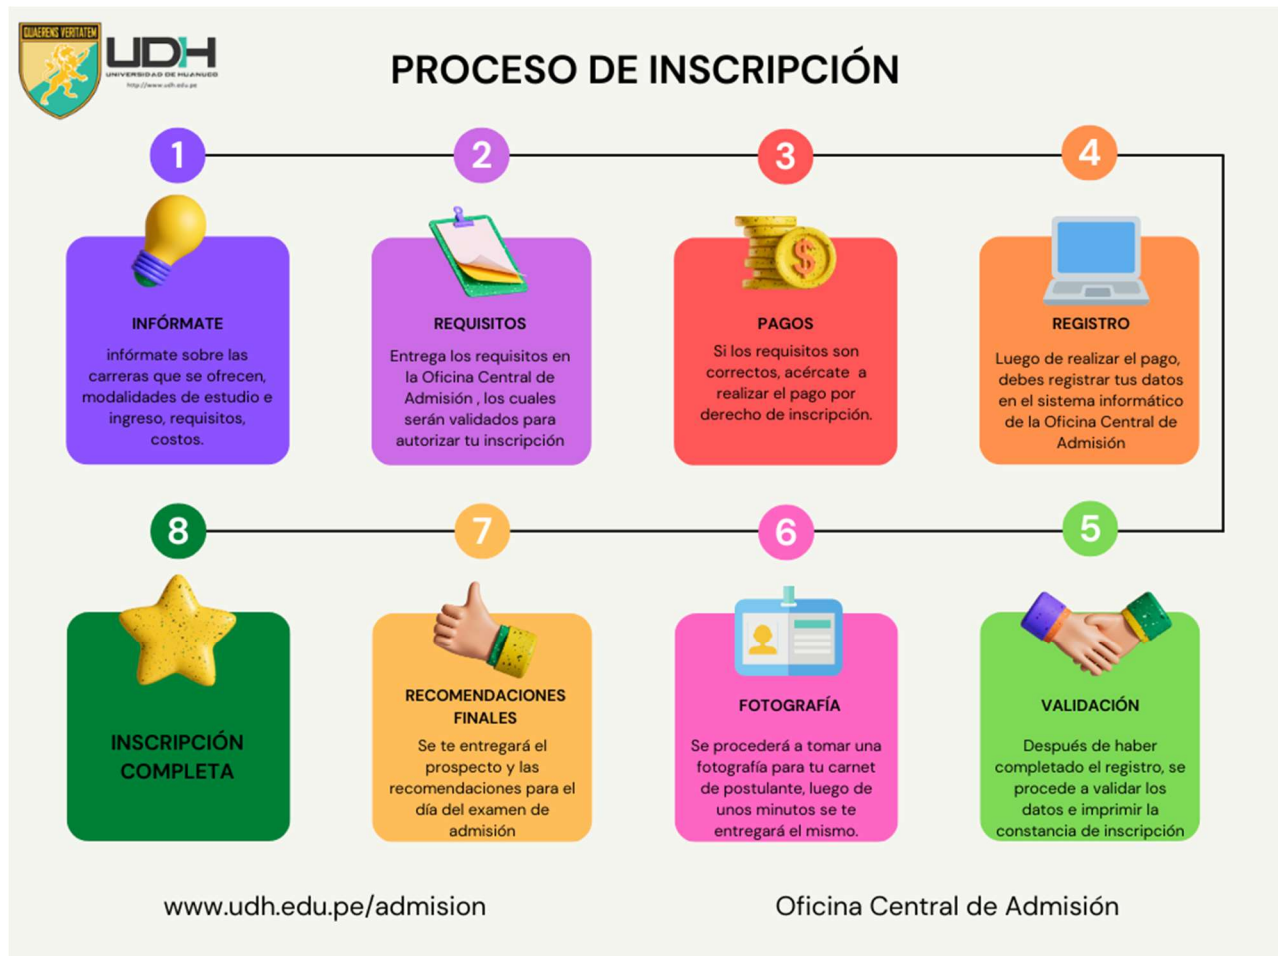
QUAERENS VERITATEM

UDH
UNIVERSIDAD DE HUANUCO
http://www.udh.edu.pe

PROCESO DE INSCRIPCIÓN

1

INFÓRMATE

infórmate sobre las carreras que se ofrecen, modalidades de estudio e ingreso, requisitos, costos.

2

REQUISITOS

Entrega los requisitos en la Oficina Central de Admisión , los cuales serán validados para autorizar tu inscripción

3

PAGOS

Si los requisitos son correctos, acércate a realizar el pago por derecho de inscripción.

4

REGISTRO

Luego de realizar el pago, debes registrar tus datos en el sistema informático de la Oficina Central de Admisión

8

INSCRIPCIÓN COMPLETA

7

RECOMENDACIONES FINALES

Se te entregará el prospecto y las recomendaciones para el día del examen de admisión

6

FOTOGRAFÍA

Se procederá a tomar una fotografía para tu carnet de postulante, luego de unos minutos se te entregará el mismo.

5

VALIDACIÓN

Después de haber completado el registro, se procede a validar los datos e imprimir la constancia de inscripción

www.udh.edu.pe/admision

Oficina Central de Admisión